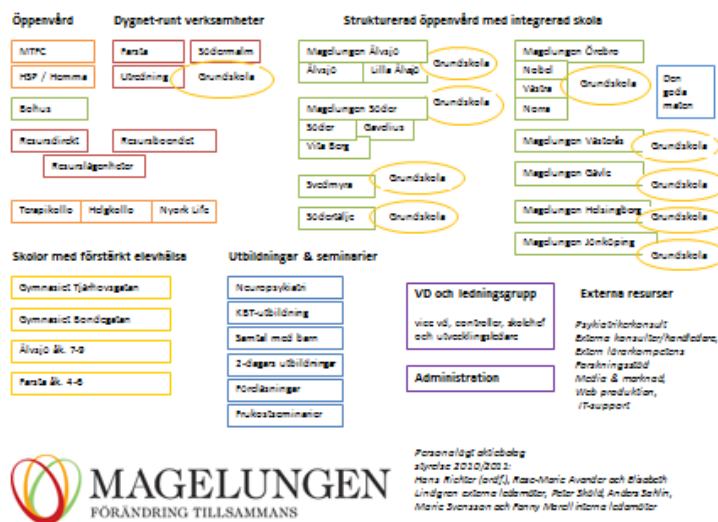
Öppenvård

MTFC

HSP / Homma

Bolhus

Resursdirekt

Resurslägenheter

Terapikollo

Helgkollo

Nyork Life

Dygnet-runt verksamheter

Farsta

Södermalm

Utredning

Grundskola

Resursboendet

Strukturerad öppenvård med integrerad skola

Magelungen Älvsjö

Älvsjö

Lilla Älvsjö

Grundskola

Magelungen Söder

Söder

Gavelius

Vita Berg

Grundskola

Svedmyra

Grundskola

Södertälje

Grundskola

Magelungen Örebro

Nobel

Västra

Norra

Grundskola

Den goda maten

Magelungen Västerås

Grundskola

Magelungen Gävle

Grundskola

Magelungen Helsingborg

Grundskola

Magelungen Jönköping

Grundskola

Skolor med förstärkt elevhälsa

Gymnasiet Tjärhovsgatan

Gymnasiet Bondegatan

Älvsjö åk. 7-9

Farsta åk. 4-6

Utbildningar & seminarier

Neuropsykiatri

KBT-utbildning

Samtal med barn

2-dagars utbildningar

Föreläsningar

Frukostseminarier

VD och ledningsgrupp

vice vd, controller, skolchef och utvecklingsledare

Administration

Externa resurser

Psykiatrikonsult
Externa konsulter/handledare,
Extern lärarkompetens
Forskningsstöd
Media & marknad,
Web produktion,
IT-support

MAGELUNGEN
FÖRÄNDRING TILLSAMMANS

Personalägt aktiebolag
styrelse 2010/2011:
Hans Richter (ordf.), Rose-Marie Avander och Elisabeth Lindgren externa ledamöter, Peter Sköld, Anders Sahlin, Marie Svensson och Fanny Morell interna ledamöter